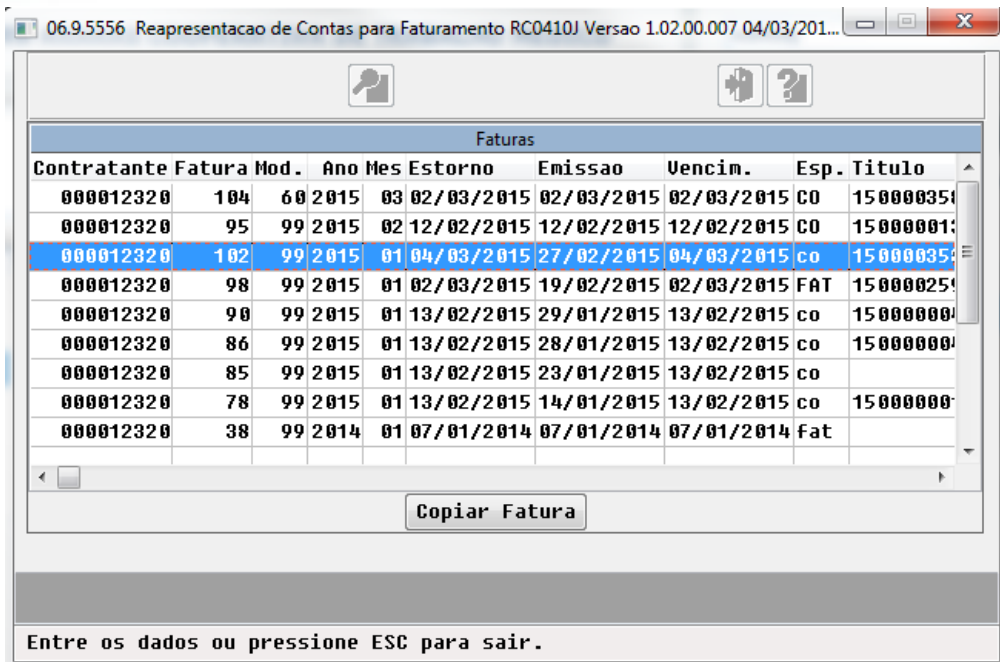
06.9.5556 Reapresentacao de Contas para Faturamento RC0410J Versao 1.02.00.007 04/03/201...

Faturas

| Contratante | Fatura | Mod. | Ano | Mes | Estorno | Emissao | Vencim. | Esp. | Titulo |
|---|---|---|---|---|---|---|---|---|---|
| 000012320 | 104 | 60 | 2015 | 03 | 02/03/2015 | 02/03/2015 | 02/03/2015 | CO | 15000035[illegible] |
| 000012320 | 95 | 99 | 2015 | 02 | 12/02/2015 | 12/02/2015 | 12/02/2015 | CO | 15000001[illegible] |
| 000012320 | 102 | 99 | 2015 | 01 | 04/03/2015 | 27/02/2015 | 04/03/2015 | co | 15000035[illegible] |
| 000012320 | 98 | 99 | 2015 | 01 | 02/03/2015 | 19/02/2015 | 02/03/2015 | FAT | 15000025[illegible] |
| 000012320 | 90 | 99 | 2015 | 01 | 13/02/2015 | 29/01/2015 | 13/02/2015 | co | 15000000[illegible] |
| 000012320 | 86 | 99 | 2015 | 01 | 13/02/2015 | 28/01/2015 | 13/02/2015 | co | 15000000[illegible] |
| 000012320 | 85 | 99 | 2015 | 01 | 13/02/2015 | 23/01/2015 | 13/02/2015 | co | |
| 000012320 | 78 | 99 | 2015 | 01 | 13/02/2015 | 14/01/2015 | 13/02/2015 | co | 15000000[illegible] |
| 000012320 | 38 | 99 | 2014 | 01 | 07/01/2014 | 07/01/2014 | 07/01/2014 | fat | |

Copiar Fatura

Entre os dados ou pressione ESC para sair.